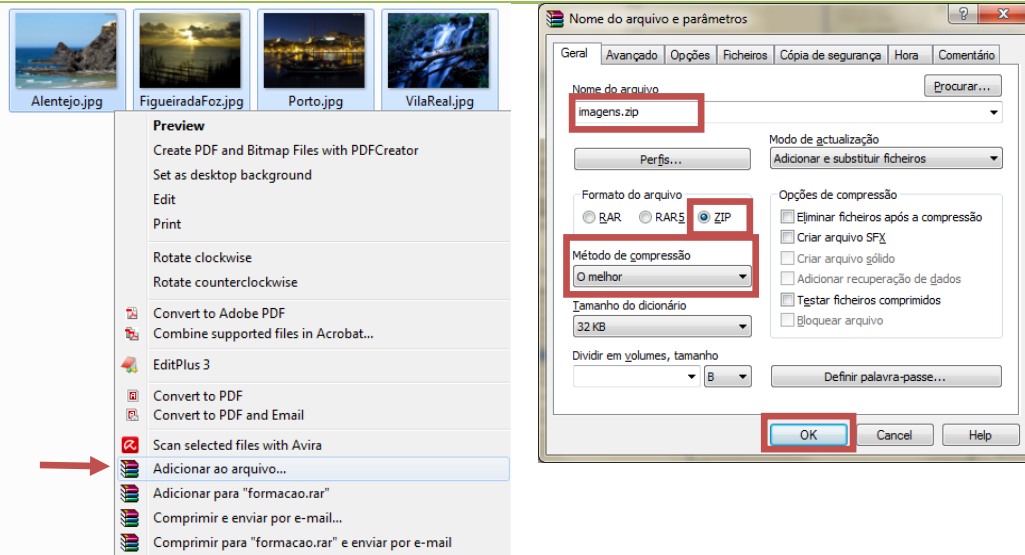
Alentejo.jpg
FigueiradaFoz.jpg
Porto.jpg
VilaReal.jpg

Preview
Create PDF and Bitmap Files with PDFCreator
Set as desktop background
Edit
Print
Rotate clockwise
Rotate counterclockwise
Convert to Adobe PDF
Combine supported files in Acrobat...
EditPlus 3
Convert to PDF
Convert to PDF and Email
Scan selected files with Avira
Adicionar ao arquivo...
Adicionar para "formacao.rar"
Comprimir e enviar por e-mail...
Comprimir para "formacao.rar" e enviar por e-mail

Nome do arquivo e parâmetros
?
Geral
Avançado
Opções
Ficheiros
Cópia de segurança
Hora
Comentário
Nome do arquivo
Procurar...
imagens.zip
Modo de actualização
Perfis...
Adicionar e substituir ficheiros
Formato do arquivo
RAR
RAR5
ZIP
Opções de compressão
Eliminar ficheiros após a compressão
Criar arquivo SFX
Criar arquivo sólido
Adicionar recuperação de dados
Testar ficheiros comprimidos
Bloquear arquivo
Método de compressão
O melhor
Tamanho do dicionário
32 KB
Dividir em volumes, tamanho
B
Definir palavra-passe...
OK
Cancel
Help